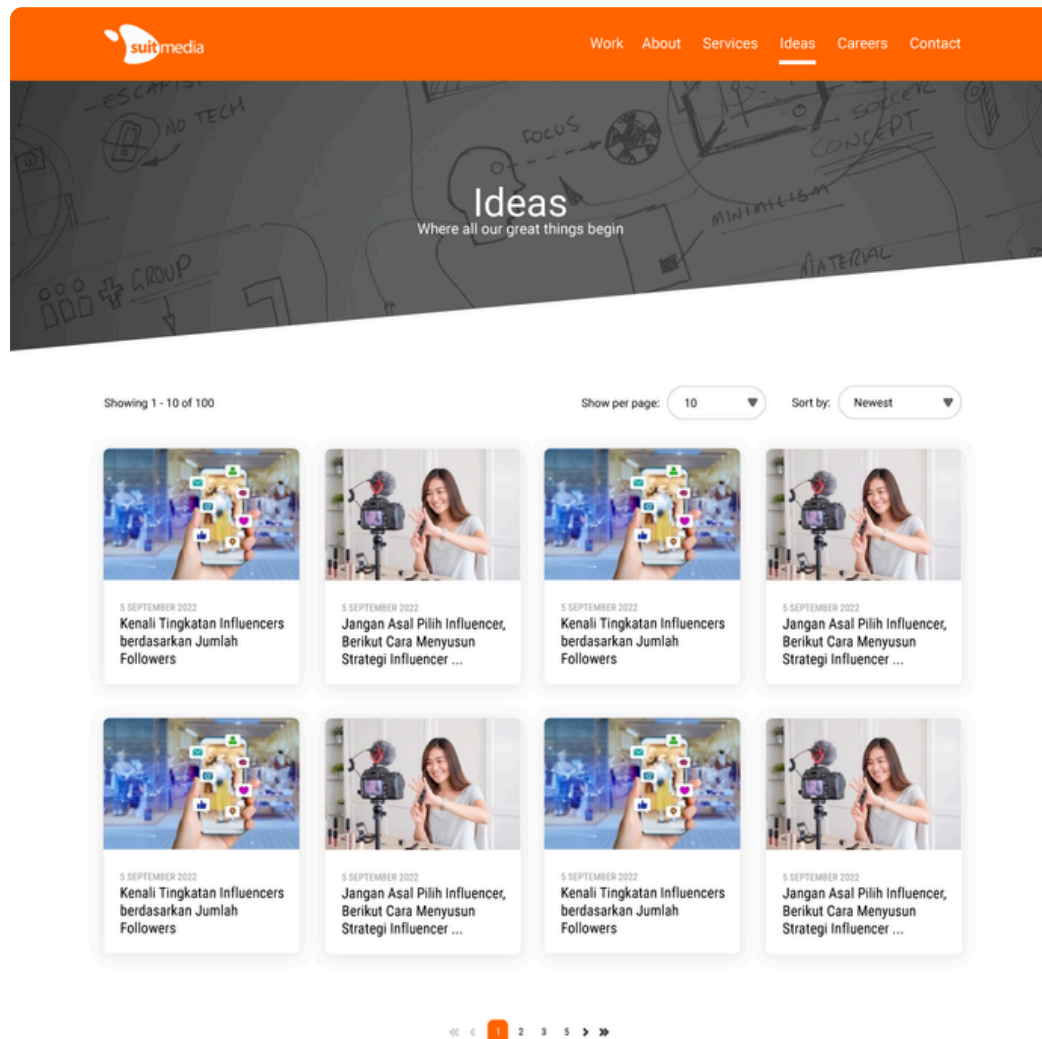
suitmedia

Work About Services Ideas Careers Contact

ESCAPISM NO TECH FOCUS SOCCER CONCEPT MINIMALISM GROUP MATERIAL

Ideas
Where all our great things begin

Showing 1 - 10 of 100

Show per page: 10

Sort by: Newest

5 SEPTEMBER 2022
Kenali Tingkatan Influencers berdasarkan Jumlah Followers

5 SEPTEMBER 2022
Jangan Asal Pilih Influencer, Berikut Cara Menyusun Strategi Influencer ...

5 SEPTEMBER 2022
Kenali Tingkatan Influencers berdasarkan Jumlah Followers

5 SEPTEMBER 2022
Jangan Asal Pilih Influencer, Berikut Cara Menyusun Strategi Influencer ...

5 SEPTEMBER 2022
Kenali Tingkatan Influencers berdasarkan Jumlah Followers

5 SEPTEMBER 2022
Jangan Asal Pilih Influencer, Berikut Cara Menyusun Strategi Influencer ...

5 SEPTEMBER 2022
Kenali Tingkatan Influencers berdasarkan Jumlah Followers

5 SEPTEMBER 2022
Jangan Asal Pilih Influencer, Berikut Cara Menyusun Strategi Influencer ...

« ‹ 1 2 3 5 › »